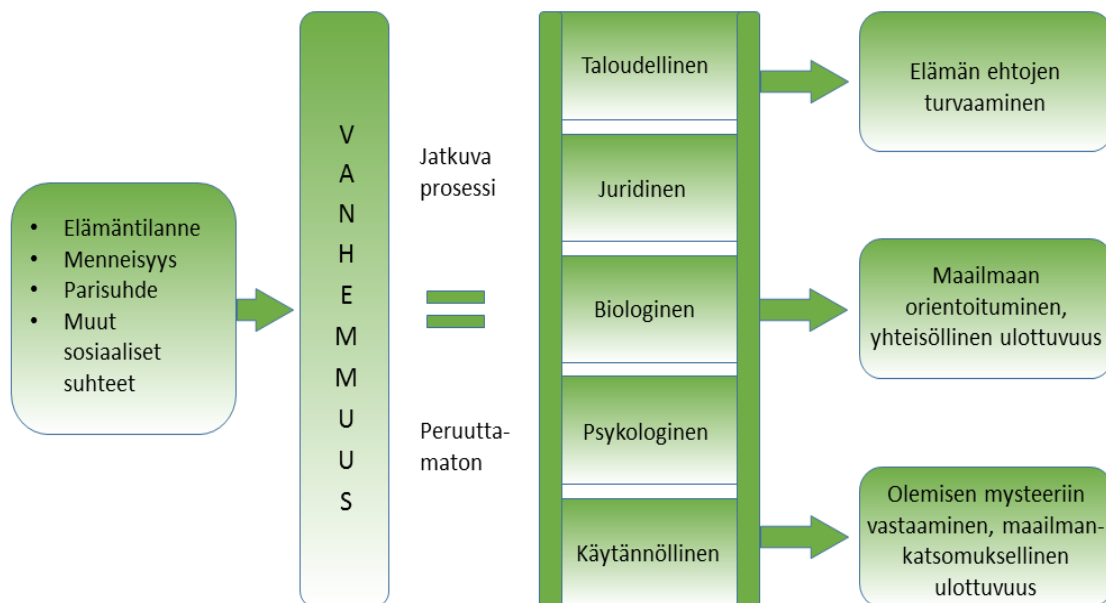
- Elämäntilanne
- Menneisyys
- Parisuhde
- Muut sosiaaliset suhteet

V
A
N
H
E
M
M
U
U
S

Jatkuva prosessi

=

Peruuttamaton

Taloudellinen

Juridinen

Biologinen

Psykologinen

Käytännöllinen

Elämän ehtojen turvaaminen

Maailmaan orientoituminen, yhteisöllinen ulottuvuus

Olemisen mysteeriin vastaaminen, maailmankatsomuksellinen ulottuvuus